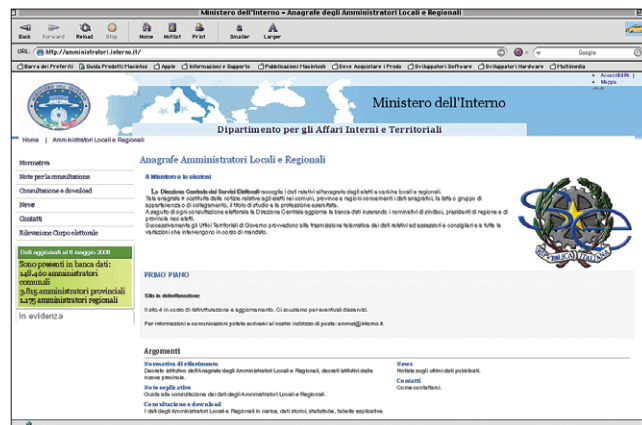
Ministero dell'Interno - Anagrafe degli Amministratori Locali e Regionali

Back Forward Reload Stop Home Hotlist Print Smaller Larger

URL: http://amministratori.interno.it/

Google

Barra dei Preferiti Guida Prodotti Macintosh Apple Informazioni e Supporto Pubblicazioni Macintosh Dove Acquistare i Prodo Sviluppatori Software Sviluppatori Hardware Multimedia

• Accessibilità
• Mappa

Ministero dell'Interno

Dipartimento per gli Affari Interni e Territoriali

Home | Amministratori Locali e Regionali

Normativa
Note per la consultazione
Consultazione e download
News
Contatti
Rilevazione Corpo elettorale

Dati aggiornati al 8 maggio 2006
Sono presenti in banca dati:
146.460 amministratori comunali
3.815 amministratori provinciali
1.175 amministratori regionali

In evidenza

Anagrafe Amministratori Locali e Regionali

Il Ministero e le elezioni

La Direzione Centrale dei Servizi Elettorali raccoglie i dati relativi all'anagrafe degli eletti a cariche locali e regionali. Tale anagrafe è costituita dalle notizie relative agli eletti nei comuni, province e regioni concernenti i dati anagrafici, la lista o gruppo di appartenenza o di collegamento, il titolo di studio e la professione esercitata.
A seguito di ogni consultazione elettorale la Direzione Centrale aggiorna la banca dati inserendo i nominativi di sindaci, presidenti di regione e di provincia neo eletti.
Successivamente gli Uffici Territoriali di Governo provvedono alla trasmissione telematica dei dati relativi ad assessori e consiglieri e a tutte le variazioni che intervengono in corso di mandato.

PRIMO PIANO

Sito in ristrutturazione

Il sito è in corso di ristrutturazione e aggiornamento. Ci scusiamo per eventuali disservizi.

Per informazioni e comunicazioni potete inviarci al nostro indirizzo di posta: ammel@interno.it

Argomenti

Normativa di riferimento
Decreto istitutivo dell'Anagrafe degli Amministratori Locali e Regionali, decreti istitutivi delle nuove province.

Note esplicative
Guida alla consultazione dei dati degli Amministratori Locali e Regionali.

Consultazione e download
I dati degli Amministratori Locali e Regionali in carica, dati storici, statistiche, tabelle esplicative.

News
Notizie sugli ultimi dati pubblicati.

Contatti
Come contattarci.